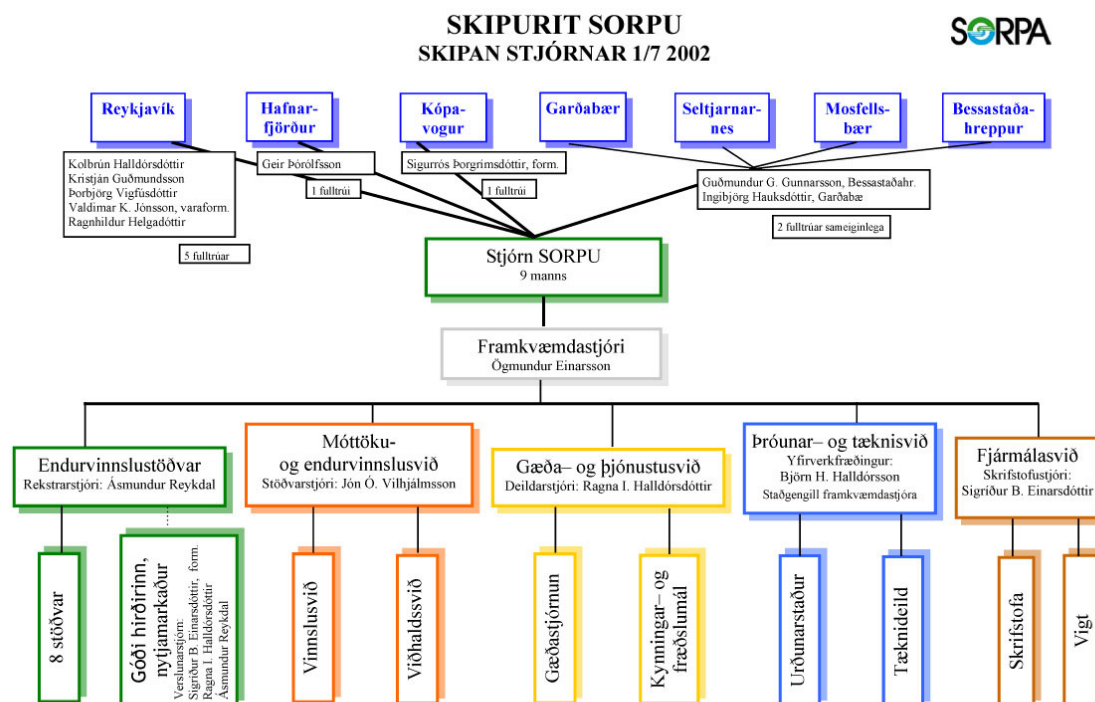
SKIPURIT SORPU
SKIPAN STJÓRNAR 1/7 2002

SORPA

Reykjavík

Hafnarfjörður

Kópavogur

Garðabær

Seltjarnarnes

Mosfellsbær

Bessastaðahreppur

Kolbrún Halldórsdóttir
Kristján Guðmundsson
Þorbjörg Vigfúsdóttir
Valdimar K. Jónsson, varaform.
Ragnhildur Helgadóttir

5 fulltrúar

Geir Þórólfsson

1 fulltrúi

Sigurrós Þorgrímsdóttir, form.

1 fulltrúi

Guðmundur G. Gunnarsson, Bessastaðahr.
Ingibjörg Hauksdóttir, Garðabæ

2 fulltrúar sameiginlega

Stjórn SORPU
9 manns

Framkvæmdastjóri
Ögmundur Einarsson

Endurvinnslustöðvar
Rekstrarstjóri: Ásmundur Reykdal

Móttöku- og endurvinnslusvið
Stöðvarstjóri: Jón Ó. Vilhjálmsson

Gæða– og þjónustusvið
Deildarstjóri: Ragna I. Halldórsdóttir

Þróunar– og tæknisvið
Yfirverkfræðingur:
Björn H. Halldórsson
Staðgengill framkvæmdastjóra

Fjármálasvið
Skrifstofustjóri:
Sigríður B. Einarsdóttir

8 stöðvar

Góði hirðirinn, nytjamarkaður
Verslunarstjórn:
Sigríður B. Einarsdóttir, form.
Ragna I. Halldórsdóttir
Ásmundur Reykdal

Vinnslusvið

Viðhaldssvið

Gæðastjórnun

Kynningar– og fræðslumál

Urðunarstaður

Tæknideild

Skrifstofa

Vigt